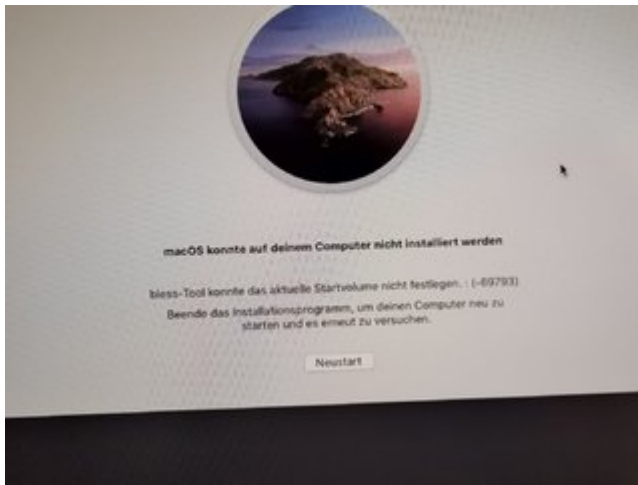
macOS konnte auf deinem Computer nicht installiert werden

bless-Tool konnte das aktuelle Startvolume nicht festlegen. : (-69793)

Beende das Installationsprogramm, um deinen Computer neu zu starten und es erneut zu versuchen.

Neustart